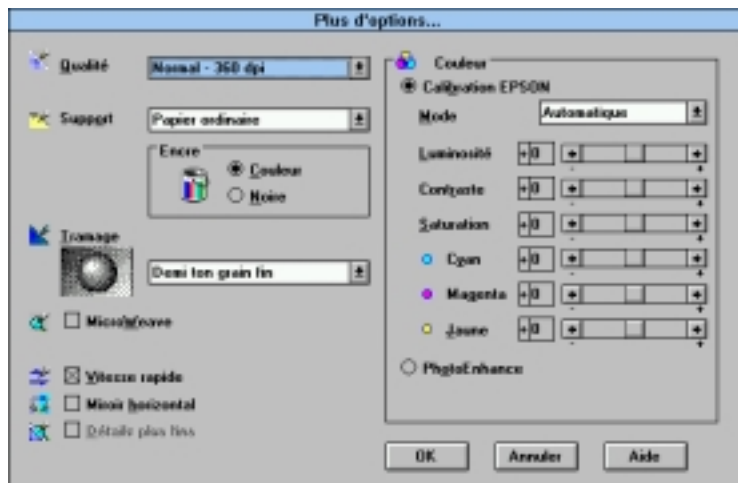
Plus d'options...

Qualité Normal - 360 dpi

Support Papier ordinaire

Encre
Couleur
Noire

Tramage

Demi ton grain fin

MicroWeave

Vitesse rapide
Miroir horizontal
Détails plus fins

Couleur
Calibration EPSON
Mode Automatique
Luminosité +0
Contraste +0
Saturation +0
Cyan +0
Magenta +0
Jaune +0
PhotoEnhance

OK Annuler Aide